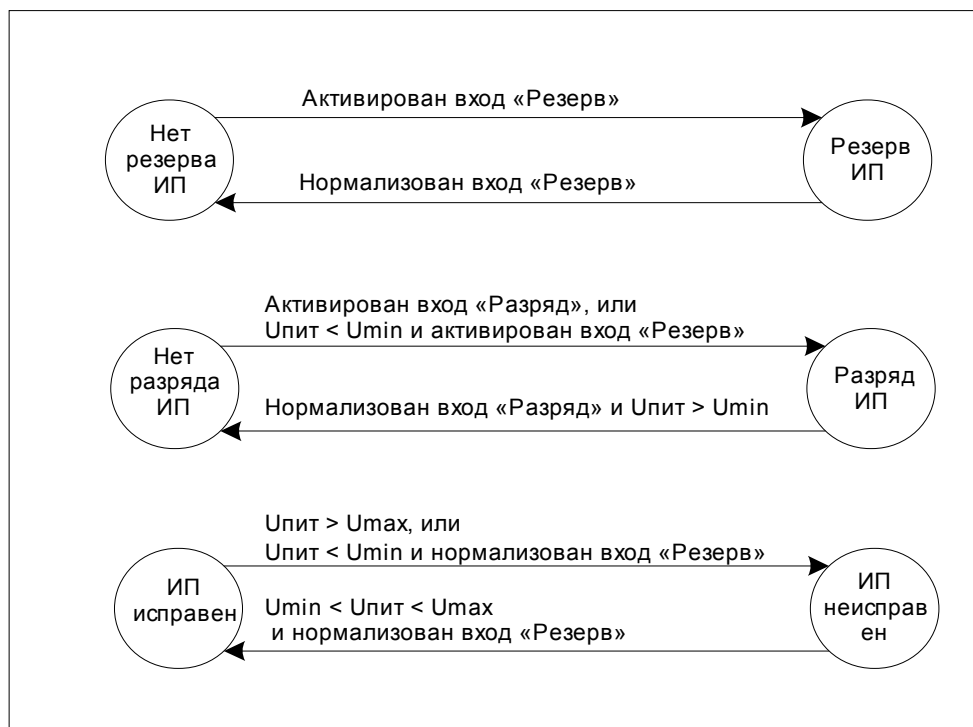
Нет резерва ИП

Активирован вход «Резерв»

Нормализован вход «Резерв»

Резерв ИП

Нет разряда ИП

Активирован вход «Разряд», или Uпит < Umin и активирован вход «Резерв»

Нормализован вход «Разряд» и Uпит > Umin

Разряд ИП

ИП исправен

Uпит > Umax, или Uпит < Umin и нормализован вход «Резерв»

Umin < Uпит < Umax и нормализован вход «Резерв»

ИП неисправ ен